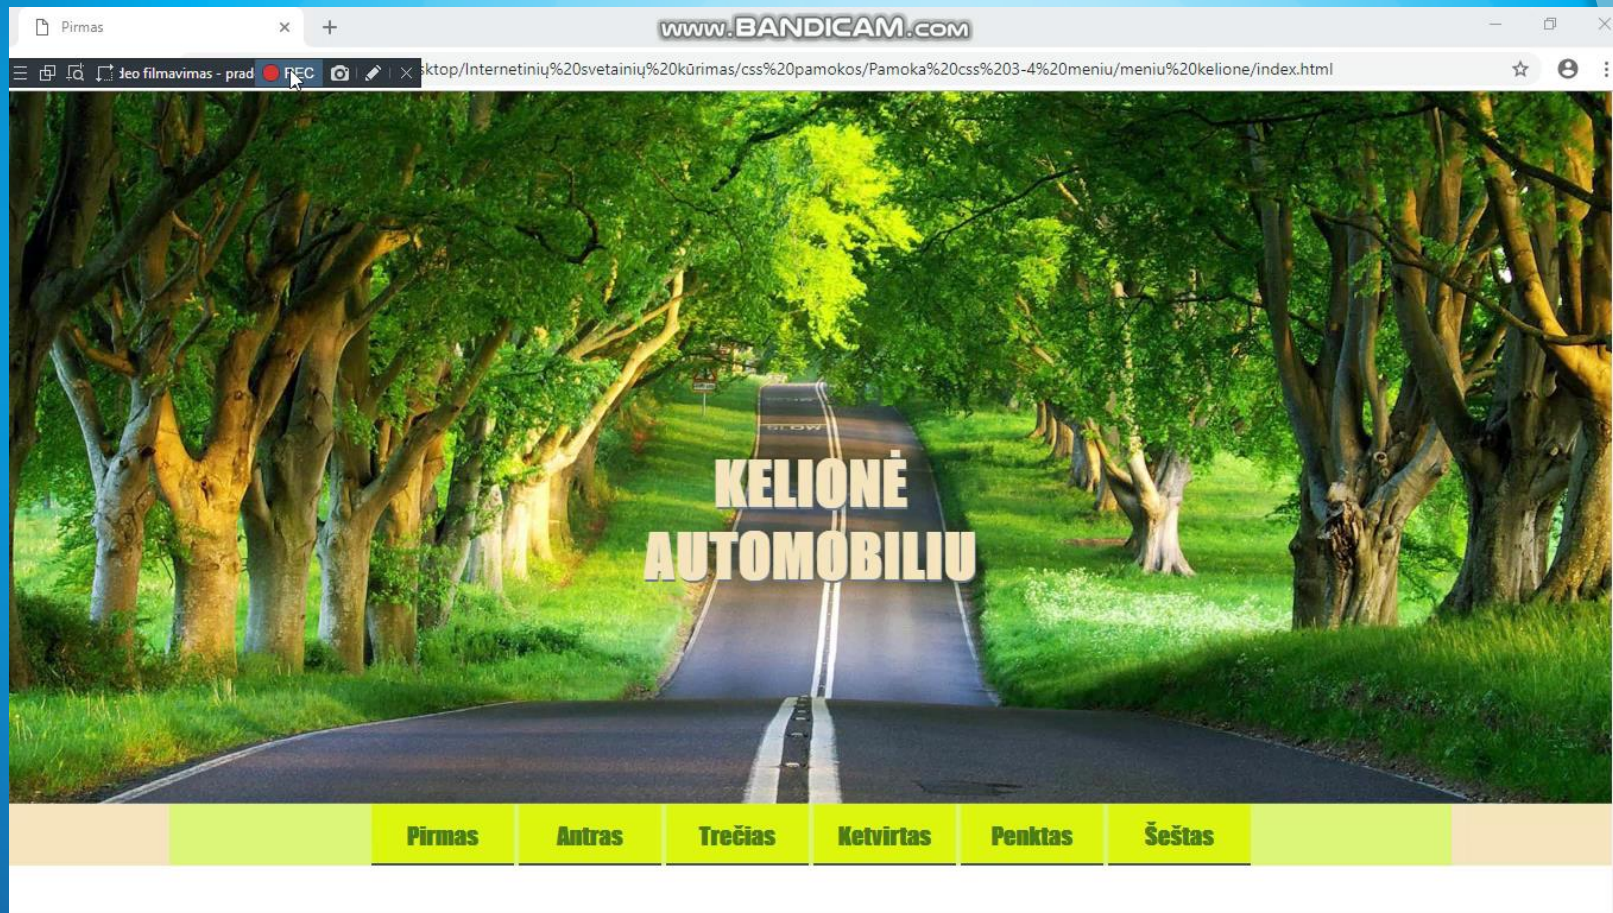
Pirmas

www.BANDICAM.com

deo filmavimas - prad REC

sktop/Internetinių%20svetainių%20kūrimas/css%20pamokos/Pamoka%20css%203-4%20meniu/meniu%20kelione/index.html

SLOW

KELIONĖ AUTOMOBILIU

Pirmas
Antras
Trečias
Ketvirtas
Penktas
Šeštas